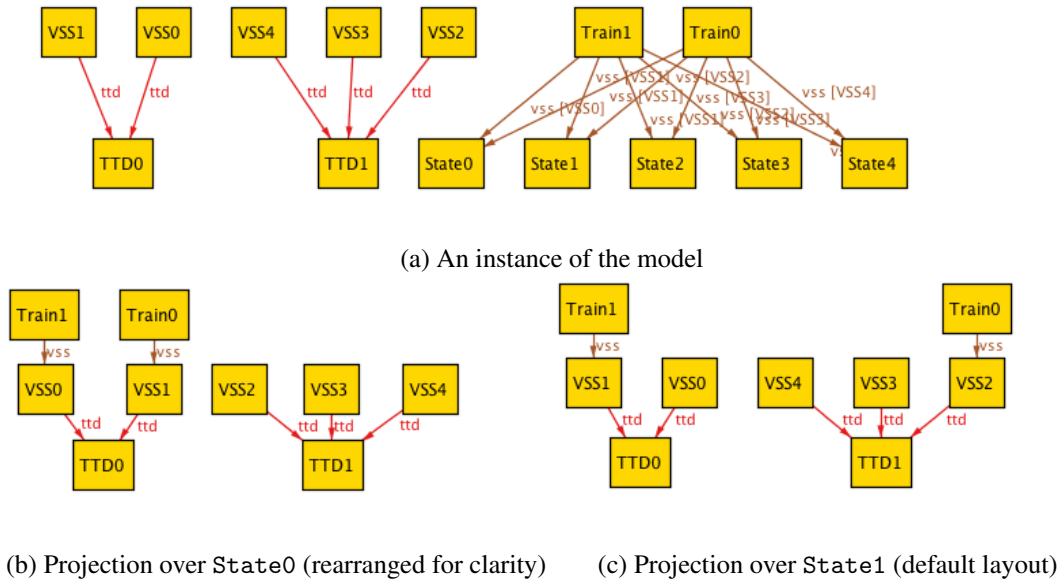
VSS1 VSS0 VSS4 VSS3 VSS2 Train1 Train0

ttd ttd ttd ttd ttd

vss [VSS1] vss [VSS2] vss [VSS0] vss [VSS1] vss [VSS3] vss [VSS4] vss [VSS1] vss [VSS2] vss [VSS3] v

TTD0 TTD1 State0 State1 State2 State3 State4

(a) An instance of the model

Train1 Train0

vss vss

VSS0 VSS1 VSS2 VSS3 VSS4

ttd ttd ttd ttd ttd

TTD0 TTD1

Train1 Train0

vss vss

VSS1 VSS0 VSS4 VSS3 VSS2

ttd ttd ttd ttd ttd

TTD0 TTD1

(b) Projection over State0 (rearranged for clarity)

(c) Projection over State1 (default layout)